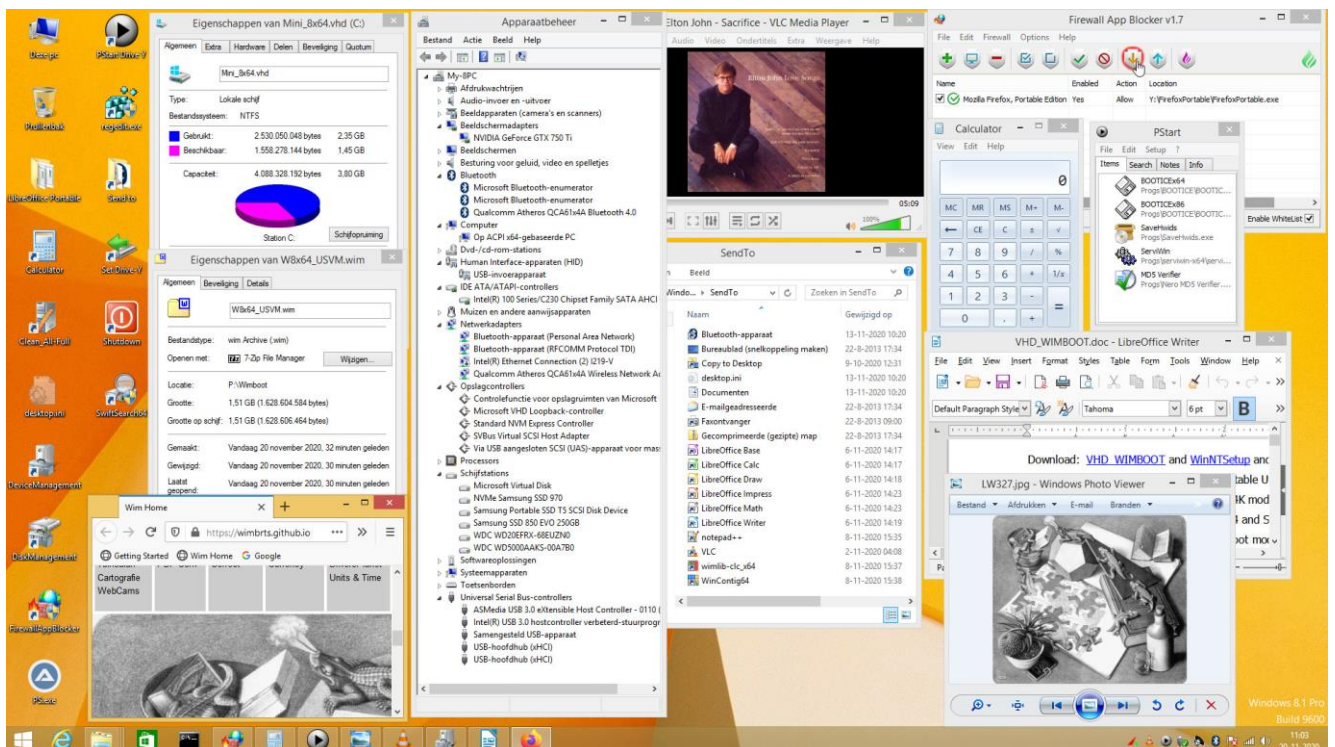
Deze pc
PStart Drive Y
Prullenbak
regedit.exe
LibreOffice Portable
Send to
Calculator
Set Drive Y
Clean_All-Full
Shutdown
desktop.ini
SwiftSearch64
Device Management
Disk Management
Firewall App Blocker
PStart

Eigenschappen van Mini_8x64.vhd (C:)
Algemeen Extra Hardware Delen Beveiliging Quotum
Mini_8x64.vhd
Type: Lokale schijf
Bestandssysteem: NTFS
Gebruikt: 2.530.050.048 bytes 2,35 GB
Beschikbaar: 1.558.278.144 bytes 1,45 GB
Capaciteit: 4.088.328.192 bytes 3,80 GB
Station C: Schijfopruiming

Eigenschappen van W8x64_USVM.wim
Algemeen Beveiliging Details
W8x64_USVM.wim
Bestandstype: wim Archive (.wim)
Openen met: 7-Zip File Manager Wijzigen...
Locatie: P:\Wimboot
Grootte: 1,51 GB (1.628.604.584 bytes)
Grootte op schijf: 1,51 GB (1.628.606.464 bytes)
Gemaakt: Vandaag 20 november 2020, 32 minuten geleden
Gewijzigd: Vandaag 20 november 2020, 30 minuten geleden
Laatst geopend: Vandaag 20 november 2020, 30 minuten geleden

Wim Home
https://wimbrts.github.io
Getting Started Wim Home Google
Cartografie
WebCams
Units & Time

Apparaatbeheer
Bestand Actie Beeld Help
My-8PC
Afdrukwachtrijen
Audio-invoer en -uitvoer
Beeldapparaten (camera's en scanners)
Beeldschermadapters
NVIDIA GeForce GTX 750 Ti
Beeldschermen
Besturing voor geluid, video en spelletjes
Bluetooth
Microsoft Bluetooth-enumerator
Microsoft Bluetooth-enumerator
Qualcomm Atheros QCA61x4A Bluetooth 4.0
Computer
Op ACPI x64-gebaseerde PC
Dvd-/cd-rom-stations
Human Interface-apparaten (HID)
USB-invoerapparaat
IDE ATA/ATAPI-controllers
Intel(R) 100 Series/C230 Chipset Family SATA AHCI
Muizen en andere aanwijsapparaten
Netwerkadapters
Bluetooth-apparaat (Personal Area Network)
Bluetooth-apparaat (RFCOMM Protocol TDI)
Intel(R) Ethernet Connection (2) I219-V
Qualcomm Atheros QCA61x4A Wireless Network A
Opslagcontrollers
Controlefunctie voor opslagruimten van Microsoft
Microsoft VHD Loopback-controller
Standard NVM Express Controller
SVBus Virtual SCSI Host Adapter
Via USB aangesloten SCSI (UAS)-apparaat voor mas
Processors
Schijfstations
Microsoft Virtual Disk
NVMe Samsung SSD 970
Samsung Portable SSD T5 SCSI Disk Device
Samsung SSD 850 EVO 250GB
WDC WD20EFRX-68EUZN0
WDC WD5000AAKS-00A7B0
Softwareoplossingen
Systeemapparaten
Toetsenborden
Universal Serial Bus-controllers
ASMedia USB 3.0 eXtensible Host Controller - 0110 (
Intel(R) USB 3.0 hostcontroller verbeterd-stuurprogr
Samengesteld USB-apparaat
USB-hoofdhub (xHCI)
USB-hoofdhub (xHCI)

Elton John - Sacrifice - VLC Media Player
Audio Video Ondertitels Extra Weergave Help
Elton John Love Songs
05:09
100%

SendTo
Beeld
Windo... › SendTo
Zoeken in SendTo
Naam Gewijzigd op
Bluetooth-apparaat 13-11-2020 10:20
Bureaublad (snelkoppeling maken) 22-8-2013 17:34
Copy to Desktop 9-10-2020 12:31
desktop.ini 13-11-2020 10:20
Documenten 13-11-2020 10:20
E-mailgeadresseerde 22-8-2013 17:34
Faxontvanger 22-8-2013 09:00
Gecomprimeerde (gezipte) map 22-8-2013 17:34
LibreOffice Base 6-11-2020 14:17
LibreOffice Calc 6-11-2020 14:17
LibreOffice Draw 6-11-2020 14:18
LibreOffice Impress 6-11-2020 14:23
LibreOffice Math 6-11-2020 14:23
LibreOffice Writer 6-11-2020 14:19
notepad++ 8-11-2020 15:35
VLC 2-11-2020 04:08
wimlib-clc_x64 8-11-2020 15:37
WinContig64 8-11-2020 15:38

Firewall App Blocker v1.7
File Edit Firewall Options Help
Name Enabled Action Location
Mozilla Firefox, Portable Edition Yes Allow Y:\FirefoxPortable\FirefoxPortable.exe
Enable WhiteList

Calculator
View Edit Help
0
MC MR MS M+ M-
← CE C ± √
7 8 9 / %
4 5 6 * 1/x
1 2 3 -
0 , + =

PStart
File Edit Setup ?
Items Search Notes Info
BOOTICEx64
Progs\BOOTICE\BOOTIC...
BOOTICEx86
Progs\BOOTICE\BOOTIC...
SaveHwids
Progs\SaveHwids.exe
ServiWin
Progs\serviwin-x64\servi...
MD5 Verifier
Progs\Nero MD5 Verifier....

VHD_WIMBOOT.doc - LibreOffice Writer
File Edit View Insert Format Styles Table Form Tools Window Help
Default Paragraph Style
Tahoma
6pt
B
Download: VHD_WIMBOOT and WinNTSetup and
table U
4K mod
and S
not mo
Pa

LW327.jpg - Windows Photo Viewer
Bestand Afdrukken E-mail Branden

Windows 8.1 Pro
Build 9600
11:03
20-11-2020